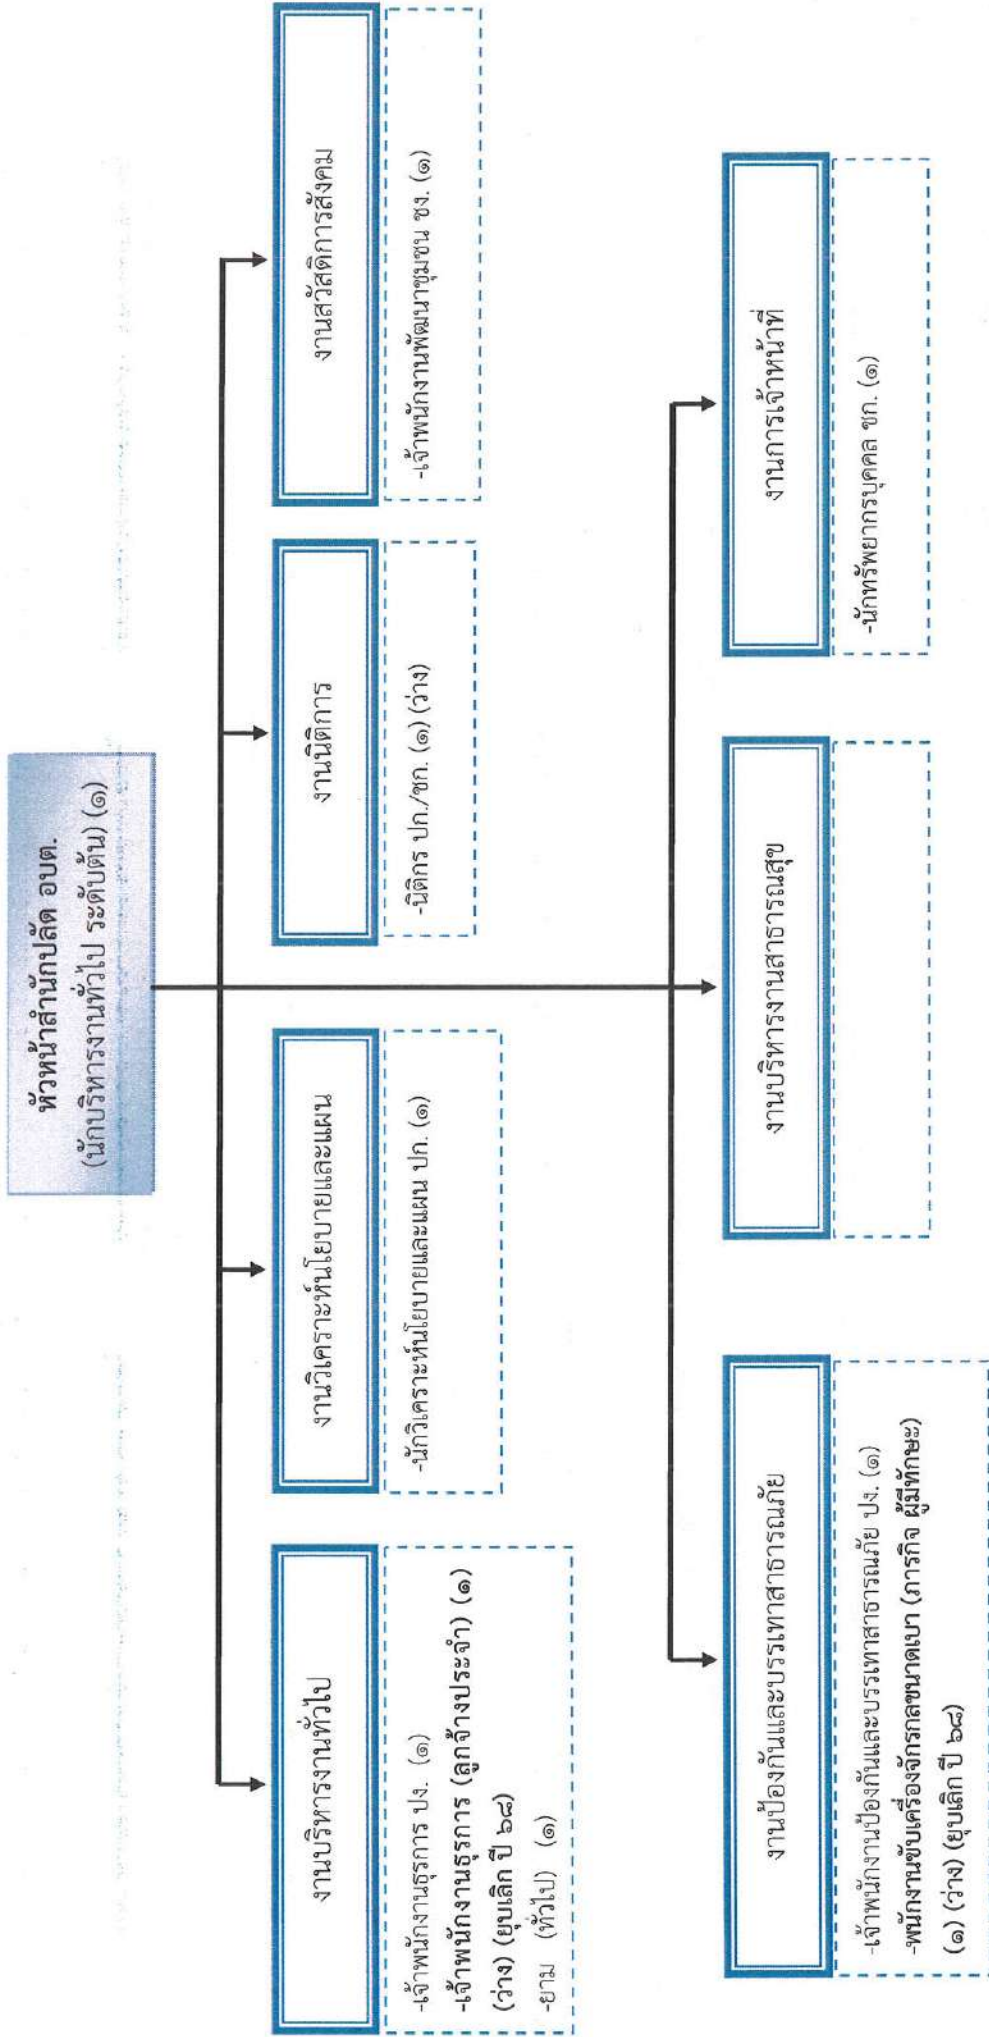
หัวหน้าสำนักปลัด อบต.
(นักบริหารงานทั่วไป ระดับต้น) (๑)

งานบริหารงานทั่วไป

-เจ้าพนักงานธุรการ ปง. (๑)
-เจ้าพนักงานธุรการ (ลูกจ้างประจำ) (๑) (ว่าง) (ยุบเลิก ปี ๖๘)
-ยาม (ทั่วไป) (๑)

งานวิเคราะห์นโยบายและแผน

-นักวิเคราะห์นโยบายและแผน ปก. (๑)

งานนิติการ

-นิติกร ปก./ชก. (๑) (ว่าง)

งานสวัสดิการสังคม

-เจ้าพนักงานพัฒนาชุมชน ชง. (๑)

งานป้องกันและบรรเทาสาธารณภัย

-เจ้าพนักงานป้องกันและบรรเทาสาธารณภัย ปง. (๑)
-พนักงานขับเครื่องจักรกลขนาดเบา (ภารกิจ ผู้มีทักษะ) (๑) (ว่าง) (ยุบเลิก ปี ๖๘)

งานบริหารงานสาธารณสุข

งานการเจ้าหน้าที่

-นักทรัพยากรบุคคล ชก. (๑)